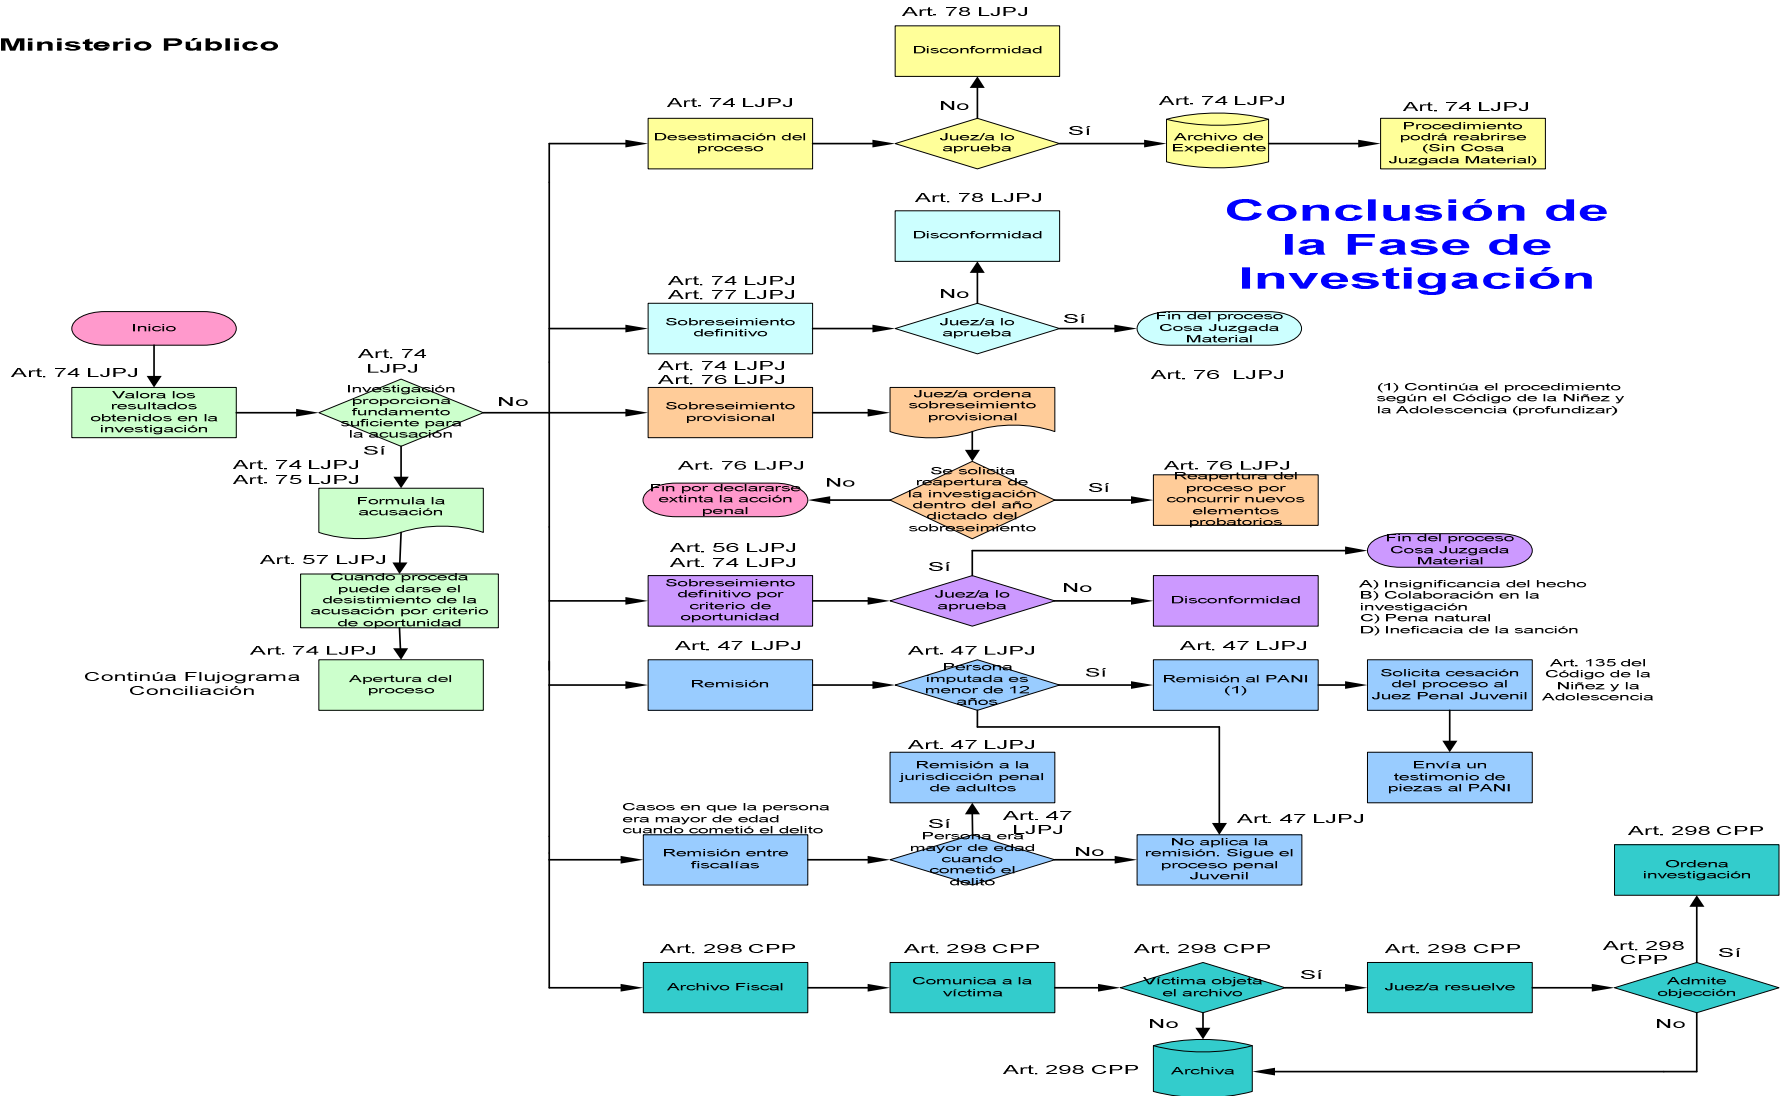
Ministerio Público

Conclusión de la Fase de Investigación

Inicio

Art. 74 LJPJ

Valora los resultados obtenidos en la investigación

Art. 74 LJPJ

Investigación proporciona fundamento suficiente para la acusación

No

Sí

Art. 74 LJPJ
Art. 75 LJPJ

Formula la acusación

Art. 57 LJPJ

Cuando proceda puede darse el desistimiento de la acusación por criterio de oportunidad

Art. 74 LJPJ

Apertura del proceso

Continúa Flujograma Conciliación

Art. 78 LJPJ

Disconformidad

No

Art. 74 LJPJ

Desestimación del proceso

Juez/a lo aprueba

Sí

Art. 74 LJPJ

Archivo de Expediente

Art. 74 LJPJ

Procedimiento podrá reabrirse (Sin Cosa Juzgada Material)

Art. 78 LJPJ

Disconformidad

No

Art. 74 LJPJ
Art. 77 LJPJ

Sobreseimiento definitivo

Juez/a lo aprueba

Sí

Fin del proceso Cosa Juzgada Material

Art. 74 LJPJ
Art. 76 LJPJ

Sobreseimiento provisional

Juez/a ordena sobreseimiento provisional

Art. 76 LJPJ

(1) Continúa el procedimiento según el Código de la Niñez y la Adolescencia (profundizar)

Art. 76 LJPJ

Fin por declararse extinta la acción penal

No

Se solicita reapertura de la investigación dentro del año dictado del sobreseimiento

Sí

Art. 76 LJPJ

Reapertura del proceso por concurrir nuevos elementos probatorios

Art. 56 LJPJ
Art. 74 LJPJ

Sobreseimiento definitivo por criterio de oportunidad

Sí

Juez/a lo aprueba

No

Disconformidad

Fin del proceso Cosa Juzgada Material

A) Insignificancia del hecho
B) Colaboración en la investigación
C) Pena natural
D) Ineficacia de la sanción

Art. 47 LJPJ

Remisión

Art. 47 LJPJ

Persona imputada es menor de 12 años

Sí

Art. 47 LJPJ

Remisión al PANI (1)

Solicita cesación del proceso al Juez Penal Juvenil

Art. 135 del Código de la Niñez y la Adolescencia

Envía un testimonio de piezas al PANI

Art. 47 LJPJ

Remisión a la jurisdicción penal de adultos

Casos en que la persona era mayor de edad cuando cometió el delito

Remisión entre fiscalías

Sí

Art. 47 LJPJ

Persona era mayor de edad cuando cometió el delito

No

Art. 47 LJPJ

No aplica la remisión. Sigue el proceso penal Juvenil

Art. 298 CPP

Ordena investigación

Art. 298 CPP

Archivo Fiscal

Art. 298 CPP

Comunica a la víctima

Art. 298 CPP

Víctima objeta el archivo

Sí

Art. 298 CPP

Juez/a resuelve

Art. 298 CPP

Sí

Admite objeción

No

No

Art. 298 CPP

Archiva